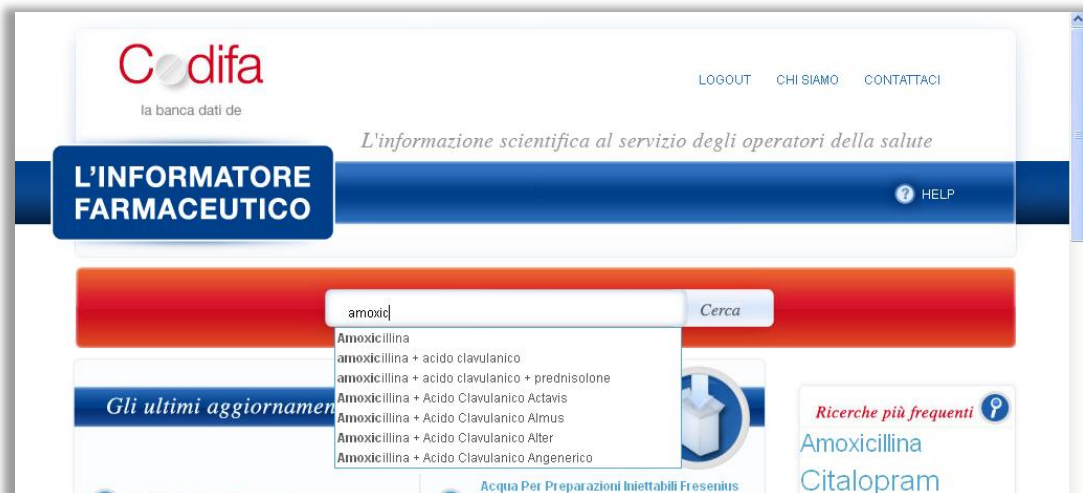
Codifa
la banca dati de

LOGOUT CHI SIAMO CONTATTACI

L'informazione scientifica al servizio degli operatori della salute

L'INFORMATORE FARMACEUTICO

HELP

amoxic

Cerca

Amoxicillina
amoxicillina + acido clavulanico
amoxicillina + acido clavulanico + prednisolone
Amoxicillina + Acido Clavulanico Actavis
Amoxicillina + Acido Clavulanico Almus
Amoxicillina + Acido Clavulanico Alter
Amoxicillina + Acido Clavulanico Angenerico

Gli ultimi aggiornamen

Acqua Per Preparazioni Iniettabili Fresenius

Ricerche più frequenti

Amoxicillina
Citalopram